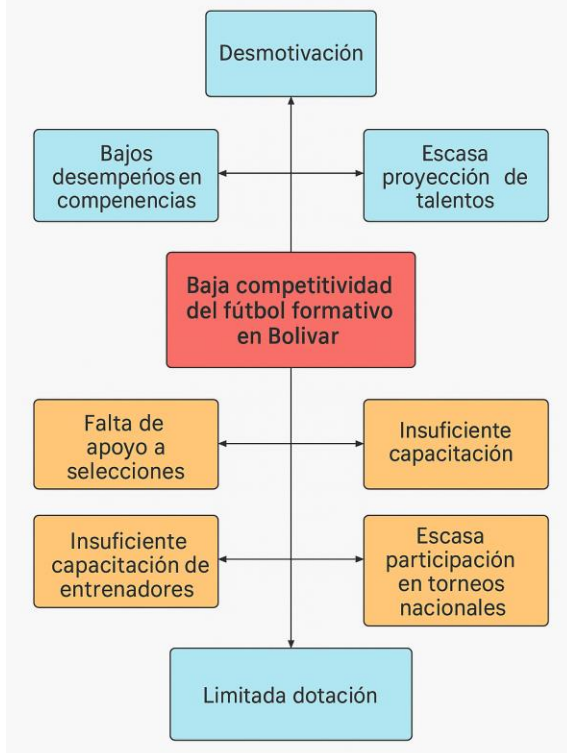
Desmotivación

Bajos desempeños en compenencias

Escasa proyección de talentos

Baja competitividad del fútbol formativo en Bolivar

Falta de apoyo a selecciones

Insuficiente capacitación

Insuficiente capacitación de entrenadores

Escasa participación en torneos nacionales

Limitada dotación